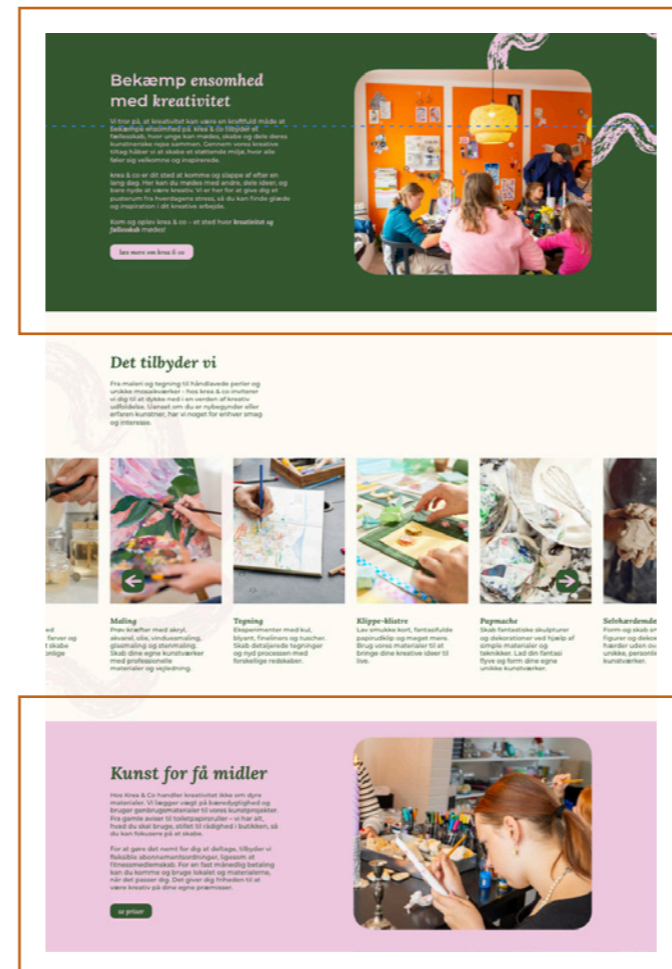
Bekæmp ensomhed med kreativitet

Vi tror på, at kreativitet kan være en kraftfuld måde at bekæmpe ensomhed på. krea & co tilbyder et fællesskab, hvor unge kan mødes, skabe og dele deres kunstneriske rejse sammen. Gennem vores kreative tiltag håber vi at skabe et støttende miljø, hvor alle føler sig velkomne og inspirerede.

krea & co er dit sted at komme og slappe af efter en lang dag. Her kan du mødes med andre, dele idéer, og bare nyde at være kreativ. Vi er her for at give dig et pusterum fra hverdagens stress, så du kan finde glæde og inspiration i dit kreative arbejde.

Kom og oplev krea & co – et sted hvor kreativitet og fællesskab mødes!

læs mere om krea & co

Det tilbyder vi

Fra maleri og tegning til håndlavede perler og unikke mosaikværker – hos krea & co inviterer vi dig til at dykke ned i en verden af kreativ udfoldelse. Uanset om du er nybegynder eller erfaren kunstner, har vi noget for enhver smag og interesse.

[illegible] ed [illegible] farver og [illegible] t skabe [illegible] onlige

Maling
Prøv kræfter med akryl, akvarel, olie, vindusmaling, glasmaling og stenmaling. Skab dine egne kunstværker med professionelle materialer og vejledning.

Tegning
Eksperimenter med kul, blyant, finelinere og tuscher. Skab detaljerede tegninger og nyd processen med forskellige redskaber.

Klippe-klistre
Lav smukke kort, fantasifulde papirudklip og meget mere. Brug vores materialer til at bringe dine kreative ideer til live.

Papmache
Skab fantastiske skulpturer og dekorationer ved hjælp af simple materialer og teknikker. Lad din fantasi flyve og form dine egne unikke kunstværker.

Selvhærdende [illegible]
Form og skab s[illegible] figurer og deko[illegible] hærder uden ov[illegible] unikke, personl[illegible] kunstværker.

Kunst for få midler

Hos Krea & Co handler kreativitet ikke om dyre materialer. Vi lægger vægt på bæredygtighed og bruger genbrugsmaterialer til vores kunstprojekter. Fra gamle aviser til toiletpapirsruller – vi har alt, hvad du skal bruge, stillet til rådighed i butikken, så du kan fokusere på at skabe.

For at gøre det nemt for dig at deltage, tilbyder vi fleksible abonnementsordninger, ligesom et fitnessmedlemskab. For en fast månedlig betaling kan du komme og bruge lokalet og materialerne, når det passer dig. Det giver dig friheden til at være kreativ på dine egne præmisser.

se priser